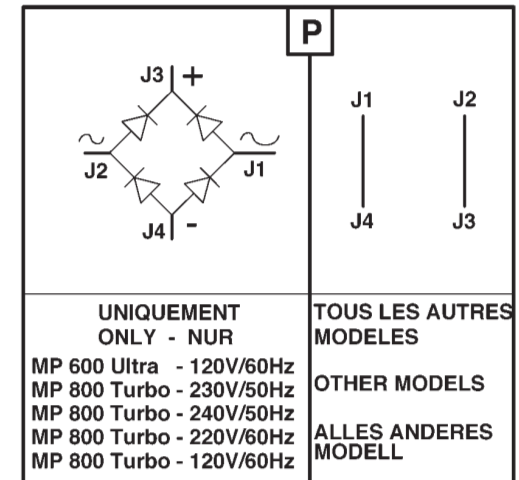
P

J3 +
~
J2
~
J1
J4 -

J1 J2
J4 J3

UNIQUEMENT
ONLY - NUR
MP 600 Ultra - 120V/60Hz
MP 800 Turbo - 230V/50Hz
MP 800 Turbo - 240V/50Hz
MP 800 Turbo - 220V/60Hz
MP 800 Turbo - 120V/60Hz

TOUS LES AUTRES MODELES

OTHER MODELS

ALLES ANDERES MODELL